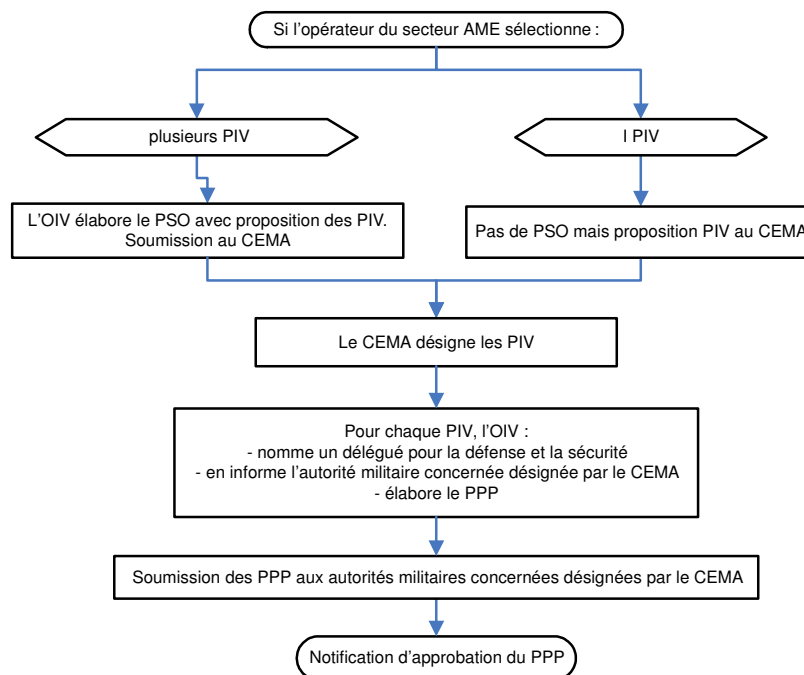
Si l'opérateur du secteur AME sélectionne :

plusieurs PIV

I PIV

L'OIV élabore le PSO avec proposition des PIV. Soumission au CEMA

Pas de PSO mais proposition PIV au CEMA

Le CEMA désigne les PIV

Pour chaque PIV, l'OIV :
- nomme un délégué pour la défense et la sécurité
- en informe l'autorité militaire concernée désignée par le CEMA
- élabore le PPP

Soumission des PPP aux autorités militaires concernées désignées par le CEMA

Notification d'approbation du PPP